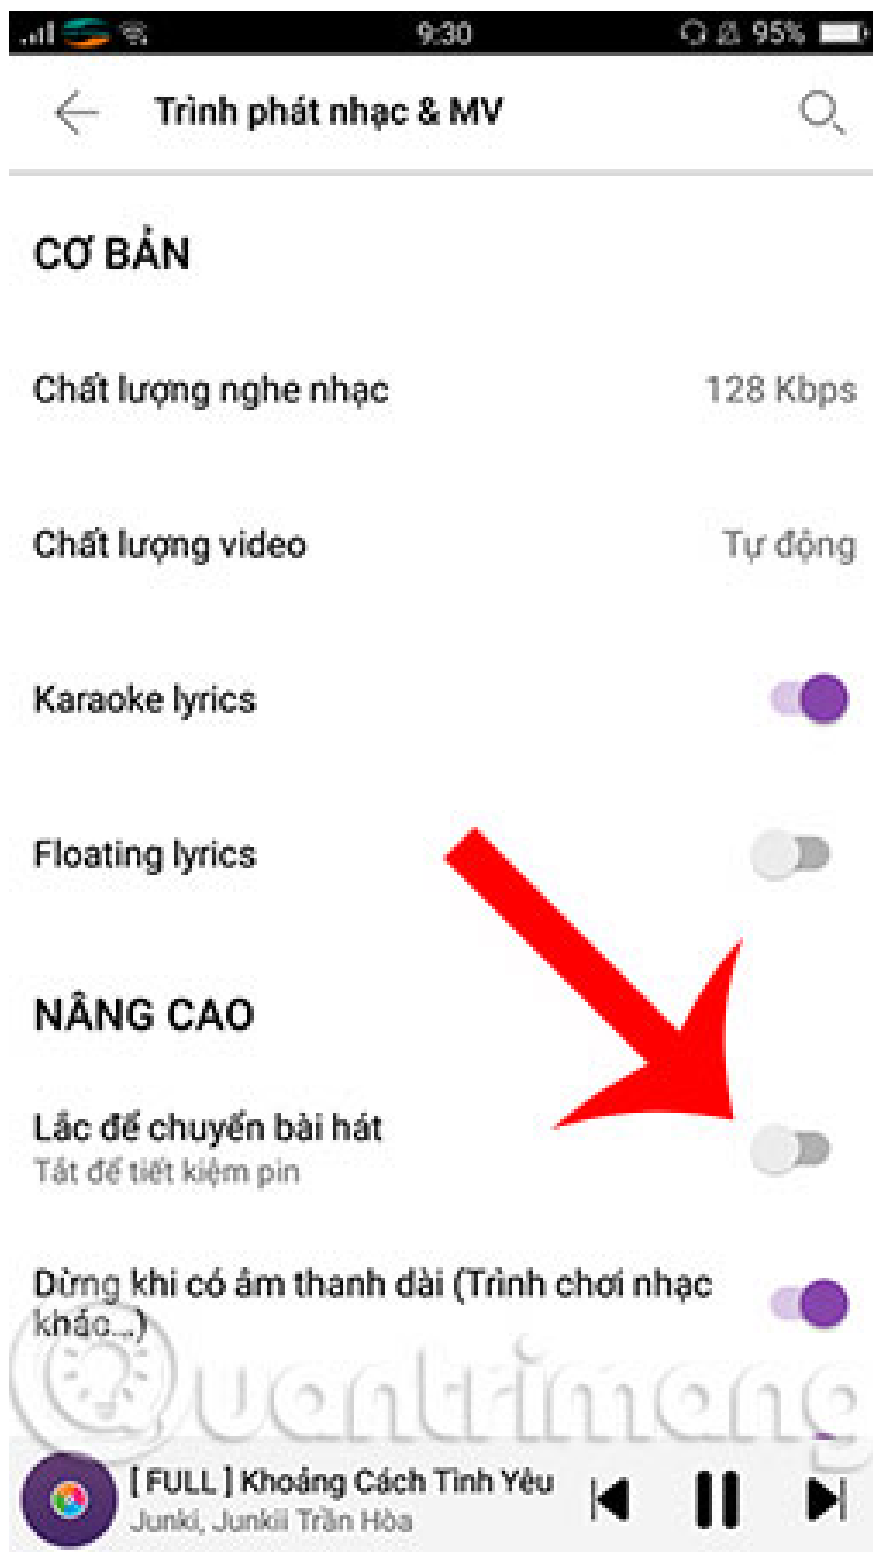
9:30 95%

Trình phát nhạc & MV

CƠ BẢN

Chất lượng nghe nhạc 128 Kbps

Chất lượng video Tự động

Karaoke lyrics

Floating lyrics

NÂNG CAO

Lắc để chuyển bài hát
Tắt để tiết kiệm pin

Dừng khi có âm thanh dài (Trình chơi nhạc khác...)

Quantrimang

[ FULL ] Khoảng Cách Tình Yêu
Junki, Junki Trần Hòa